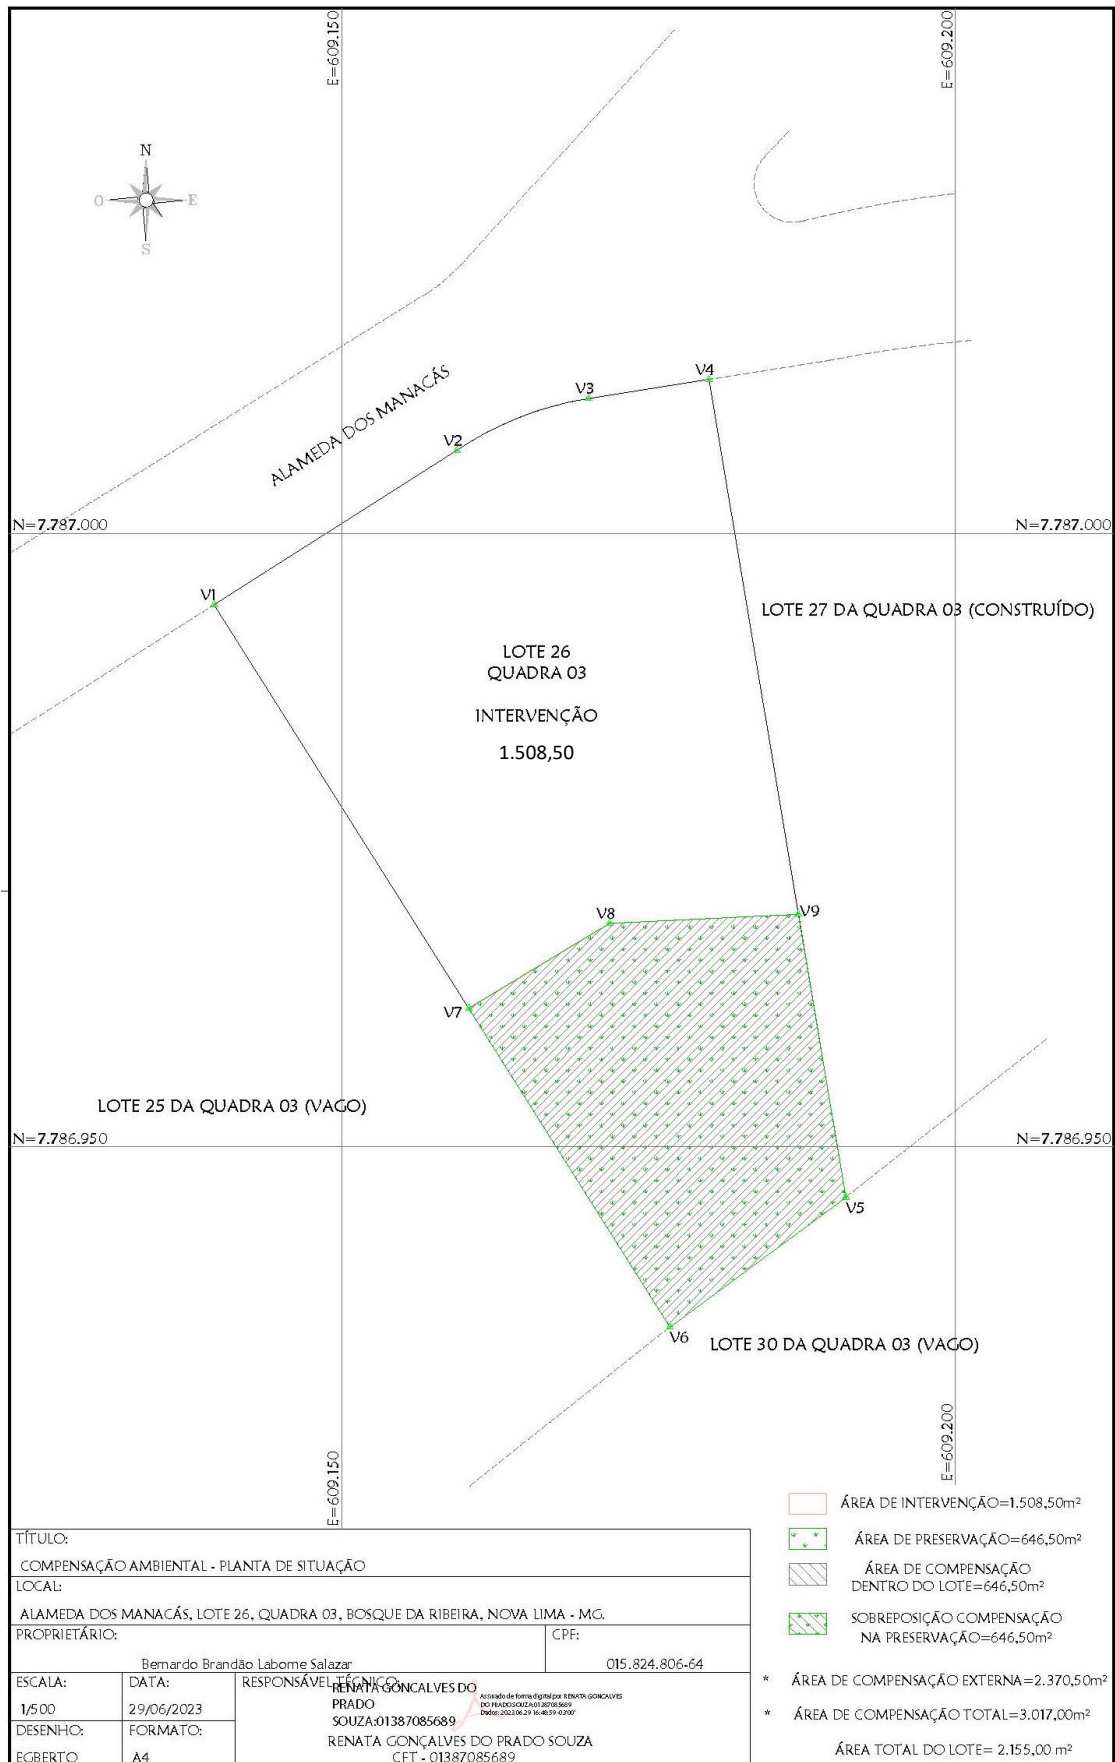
E=609.150

E=609.200

N

O

E

S

ALAMEDA DOS MANACÁS

V1

V2

V3

V4

N=7.787.000

N=7.787.000

LOTE 27 DA QUADRA 03 (CONSTRUÍDO)

LOTE 26
QUADRA 03

INTERVENÇÃO

1.508,50

V8

V9

V7

LOTE 25 DA QUADRA 03 (VAGO)

N=7.786.950

N=7.786.950

V5

V6

LOTE 30 DA QUADRA 03 (VAGO)

E=609.150

E=609.200

ÁREA DE INTERVENÇÃO=1.508,50m²

ÁREA DE PRESERVAÇÃO=646,50m²

ÁREA DE COMPENSAÇÃO DENTRO DO LOTE=646,50m²

SOBREPOSIÇÃO COMPENSAÇÃO NA PRESERVAÇÃO=646,50m²

* ÁREA DE COMPENSAÇÃO EXTERNA=2.370,50m²

* ÁREA DE COMPENSAÇÃO TOTAL=3.017,00m²

ÁREA TOTAL DO LOTE= 2.155,00 m²

TÍTULO:
COMPENSAÇÃO AMBIENTAL - PLANTA DE SITUAÇÃO

LOCAL:
ALAMEDA DOS MANACÁS, LOTE 26, QUADRA 03, BOSQUE DA RIBEIRA, NOVA LIMA - MG.

PROPRIETÁRIO:
Bernardo Brandão Laborne Salazar

CPF:
015.824.806-64

| ESCALA: | DATA: | RESPONSÁVEL TÉCNICO: |
|---|---|---|
| 1/500 | 29/06/2023 | RENATA GONCALVES DO PRADO SOUZA:01387085689 |
| DESENHO: | FORMATO: | RENATA GONÇALVES DO PRADO SOUZA |
| EGBERTO | A4 | CFT - 01387085689 |

Assinado de forma digital por RENATA GONCALVES DO PRADO SOUZA:01387085689
Dados: 2023.06.29 16:48:59 -03'00'